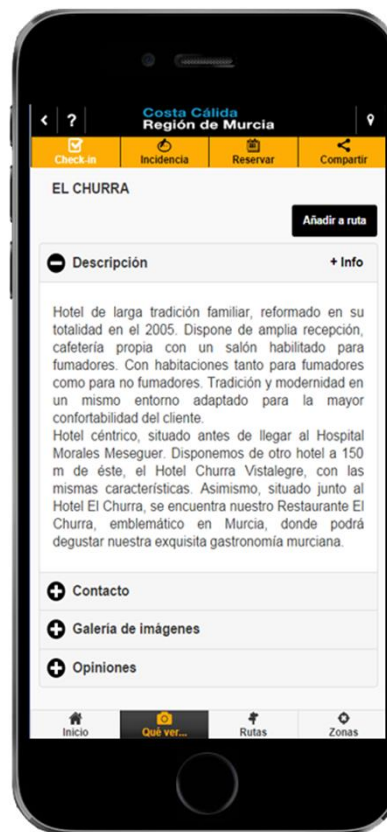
< ?

Costa Cálida
Región de Murcia

Check-in | Incidencia | Reservar | Compartir

EL CHURRA

Añadir a ruta

Descripción

+ Info

Hotel de larga tradición familiar, reformado en su totalidad en el 2005. Dispone de amplia recepción, cafetería propia con un salón habilitado para fumadores. Con habitaciones tanto para fumadores como para no fumadores. Tradición y modernidad en un mismo entorno adaptado para la mayor confortabilidad del cliente.
Hotel céntrico, situado antes de llegar al Hospital Morales Meseguer. Disponemos de otro hotel a 150 m de éste, el Hotel Churra Vistalegre, con las mismas características. Asimismo, situado junto al Hotel El Churra, se encuentra nuestro Restaurante El Churra, emblemático en Murcia, donde podrá degustar nuestra exquisita gastronomía murciana.

Contacto

Galería de imágenes

Opiniones

Inicio | Qué ver... | Rutas | Zonas